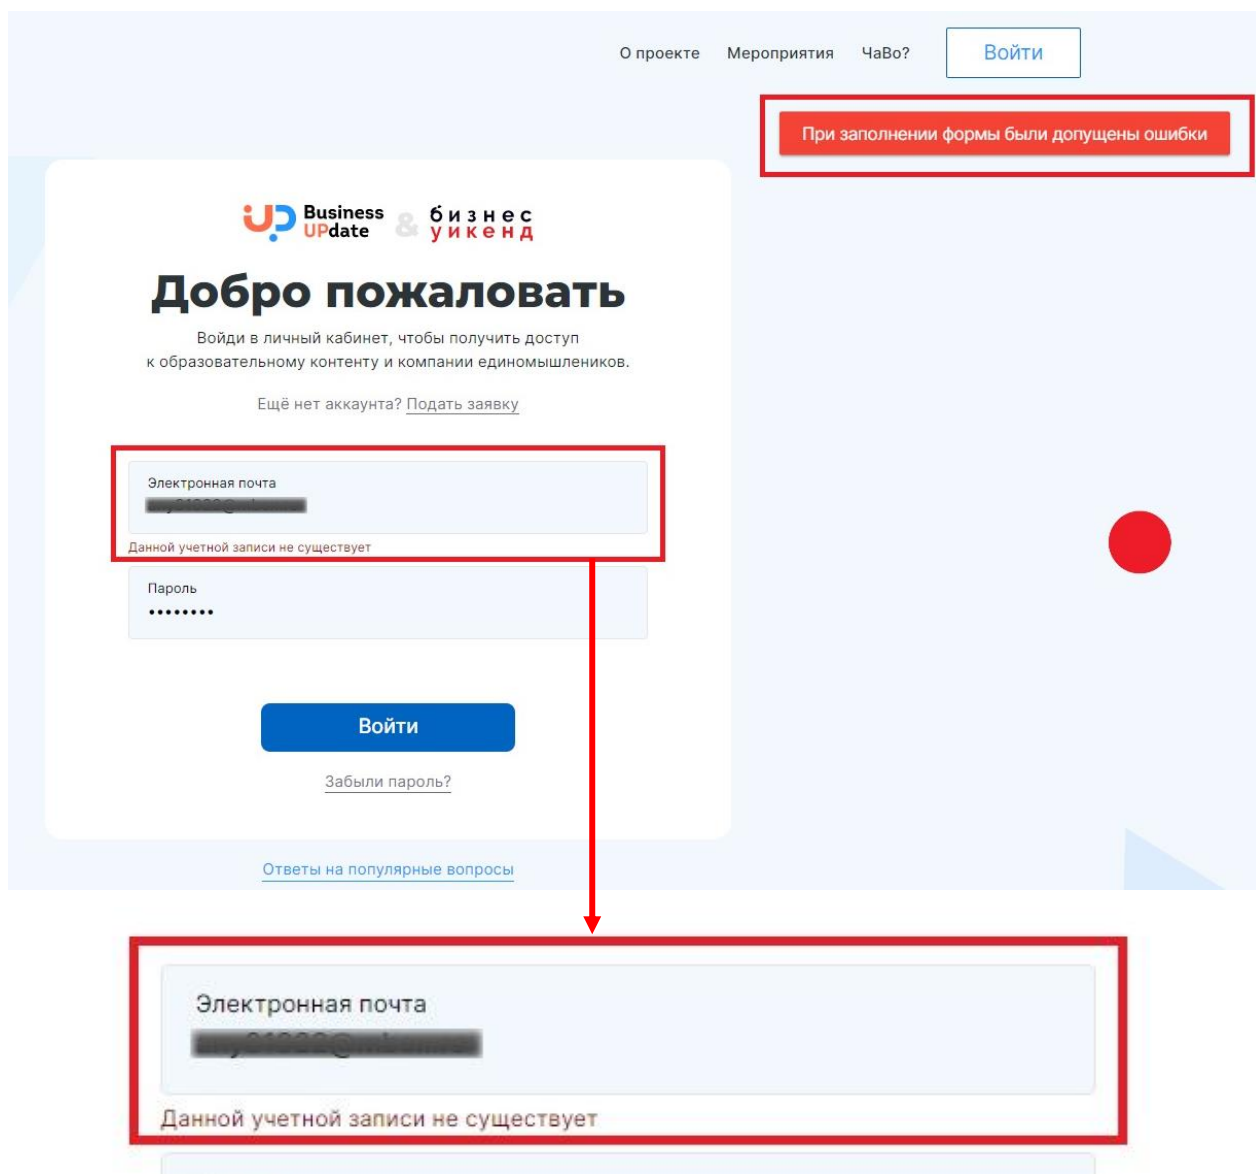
О проекте Мероприятия ЧаВо? Войти

При заполнении формы были допущены ошибки

Business UPdate & бизнес уикенд

Добро пожаловать

Войди в личный кабинет, чтобы получить доступ к образовательному контенту и компании единомышлеников.

Ещё нет аккаунта? Подать заявку

Электронная почта
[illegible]
Данной учетной записи не существует

Пароль
••••••••

Войти

Забыли пароль?

Ответы на популярные вопросы

Электронная почта
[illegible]
Данной учетной записи не существует